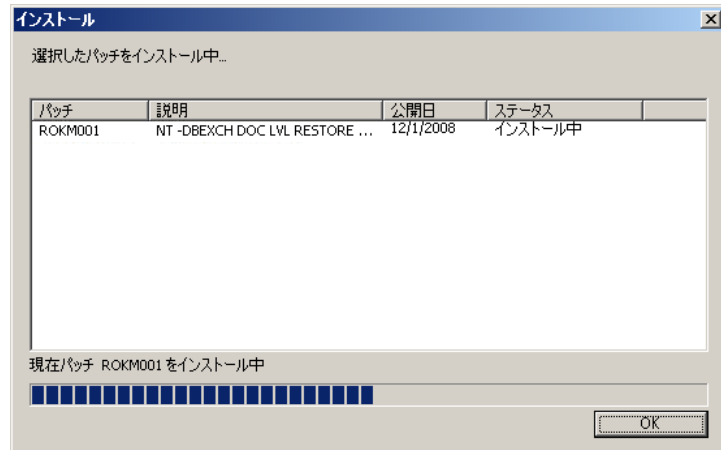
インストール

×

選択したパッチをインストール中...

| パッチ | 説明 | 公開日 | ステータス |
|---|---|---|---|
| ROKM001 | NT -DBEXCH DOC LVL RESTORE ... | 12/1/2008 | インストール中 |

現在パッチ ROKM001 をインストール中

OK